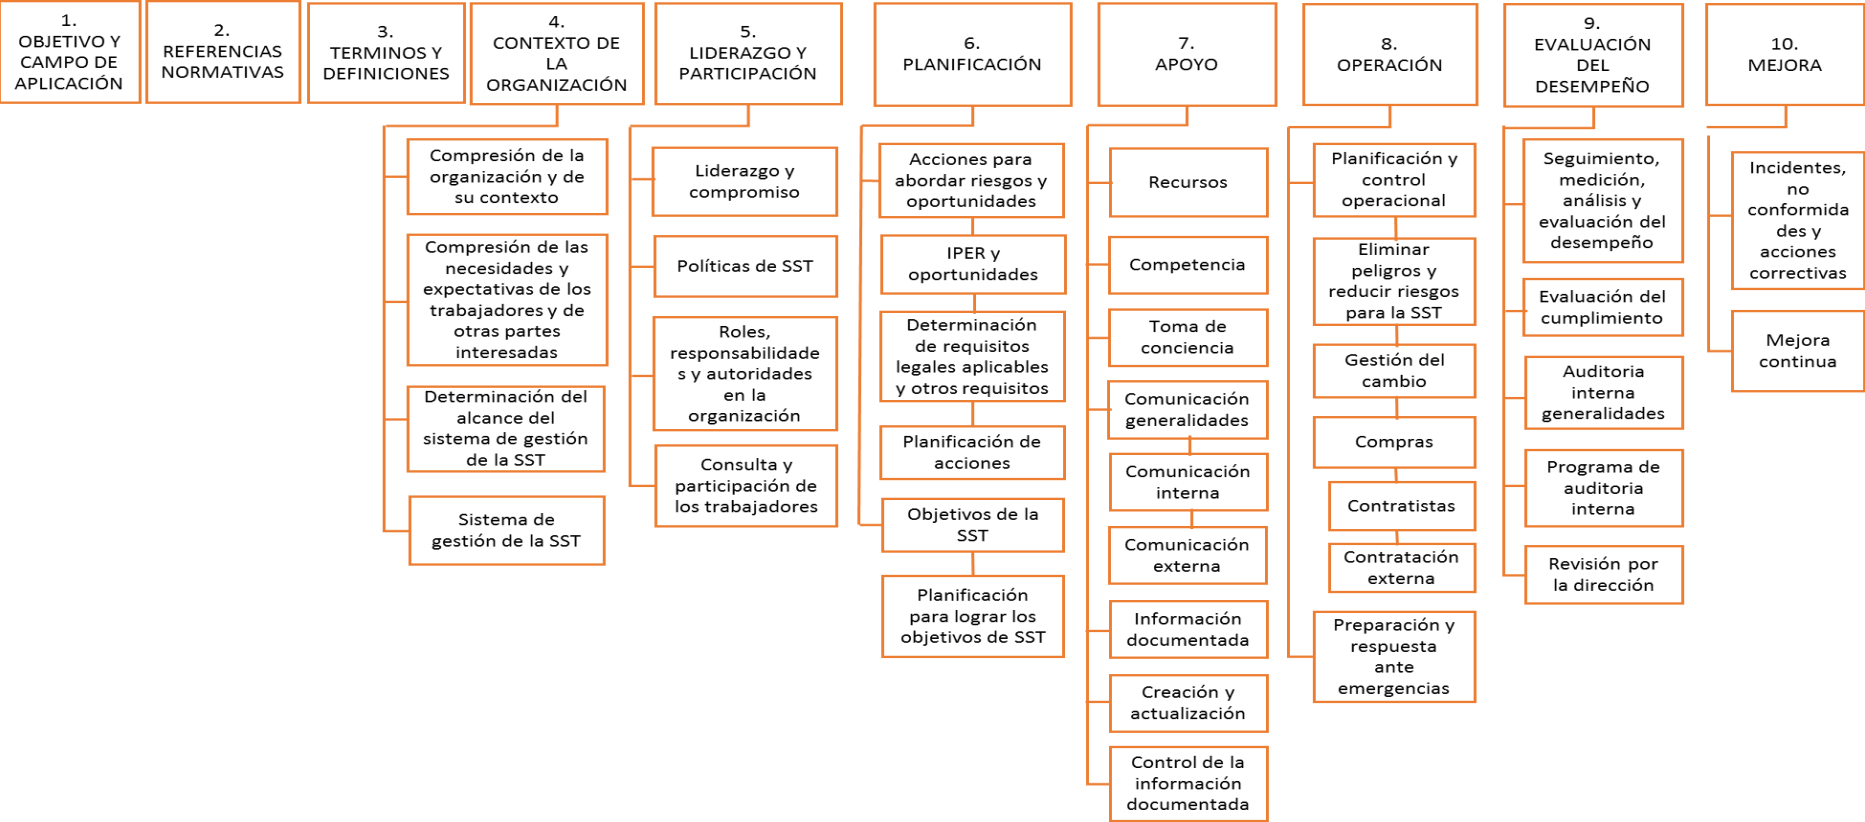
1. OBJETIVO Y CAMPO DE APLICACIÓN

2. REFERENCIAS NORMATIVAS

3. TERMINOS Y DEFINICIONES

4. CONTEXTO DE LA ORGANIZACIÓN

Compresión de la organización y de su contexto

Compresión de las necesidades y expectativas de los trabajadores y de otras partes interesadas

Determinación del alcance del sistema de gestión de la SST

Sistema de gestión de la SST

5. LIDERAZGO Y PARTICIPACIÓN

Liderazgo y compromiso

Políticas de SST

Roles, responsabilidades y autoridades en la organización

Consulta y participación de los trabajadores

6. PLANIFICACIÓN

Acciones para abordar riesgos y oportunidades

IPER y oportunidades

Determinación de requisitos legales aplicables y otros requisitos

Planificación de acciones

Objetivos de la SST

Planificación para lograr los objetivos de SST

7. APOYO

Recursos

Competencia

Toma de conciencia

Comunicación generalidades

Comunicación interna

Comunicación externa

Información documentada

Creación y actualización

Control de la información documentada

8. OPERACIÓN

Planificación y control operacional

Eliminar peligros y reducir riesgos para la SST

Gestión del cambio

Compras

Contratistas

Contratación externa

Preparación y respuesta ante emergencias

9. EVALUACIÓN DEL DESEMPEÑO

Seguimiento, medición, análisis y evaluación del desempeño

Evaluación del cumplimiento

Auditoria interna generalidades

Programa de auditoria interna

Revisión por la dirección

10. MEJORA

Incidentes, no conformidades y acciones correctivas

Mejora continua